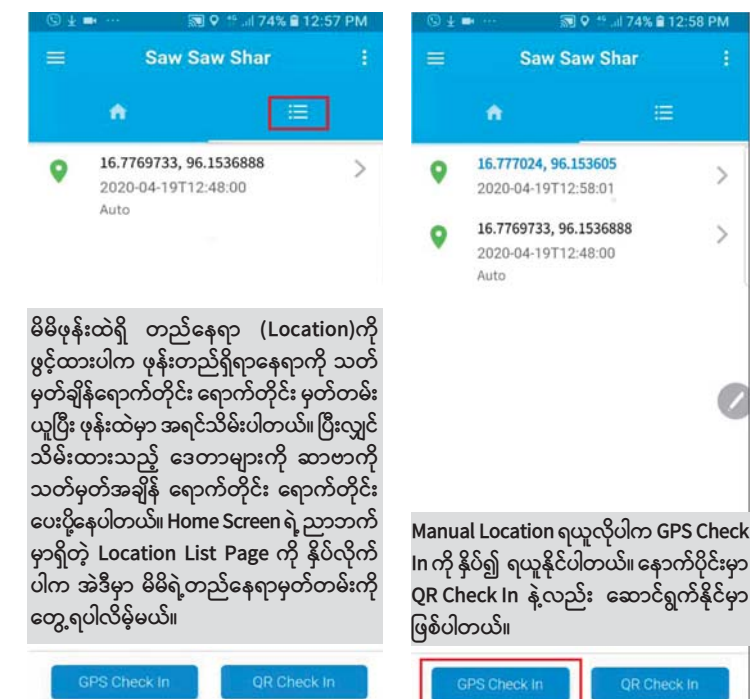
74% 12:57 PM

Saw Saw Shar

16.7769733, 96.1536888
2020-04-19T12:48:00
Auto

မိမိဖုန်းထဲရှိ တည်နေရာ (Location)ကို ဖွင့်ထားပါက ဖုန်းတည်ရှိရာနေရာကို သတ်မှတ်ချိန်ရောက်တိုင်း ရောက်တိုင်း မှတ်တမ်းယူပြီး ဖုန်းထဲမှာ အရင်သိမ်းပါတယ်။ ပြီးလျှင် သိမ်းထားသည့် ဒေတာများကို ဆာဗာကို သတ်မှတ်အချိန် ရောက်တိုင်း ရောက်တိုင်း ပေးပို့နေပါတယ်။ Home Screen ရဲ့ ညာဘက်မှာရှိတဲ့ Location List Page ကို နှိပ်လိုက်ပါက အဲဒီမှာ မိမိရဲ့တည်နေရာမှတ်တမ်းကို တွေ့ရပါလိမ့်မယ်။

GPS Check In
QR Check In

74% 12:58 PM

Saw Saw Shar

16.777024, 96.153605
2020-04-19T12:58:01

16.7769733, 96.1536888
2020-04-19T12:48:00
Auto

Manual Location ရယူလိုပါက GPS Check In ကို နှိပ်၍ ရယူနိုင်ပါတယ်။ နောက်ပိုင်းမှာ QR Check In နဲ့လည်း ဆောင်ရွက်နိုင်မှာ ဖြစ်ပါတယ်။

GPS Check In
QR Check In